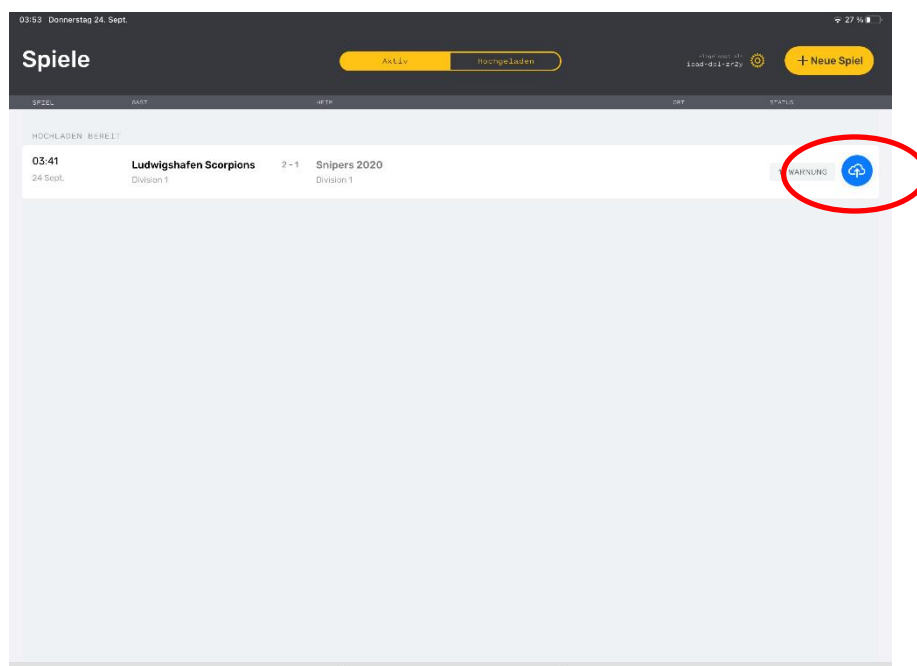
03:53 Donnerstag 24. Sept.

27 %

Spiele

Aktiv | Hochgeladen

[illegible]
icad-dzi-zr2y

+ Neue Spiel

SPIEL | GAST | HEIM | ORT | STATUS

HOCHLADEN BEREIT

03:41
24 Sept.

Ludwigshafen Scorpions
Division 1

2 - 1

Snipers 2020
Division 1

WARNUNG